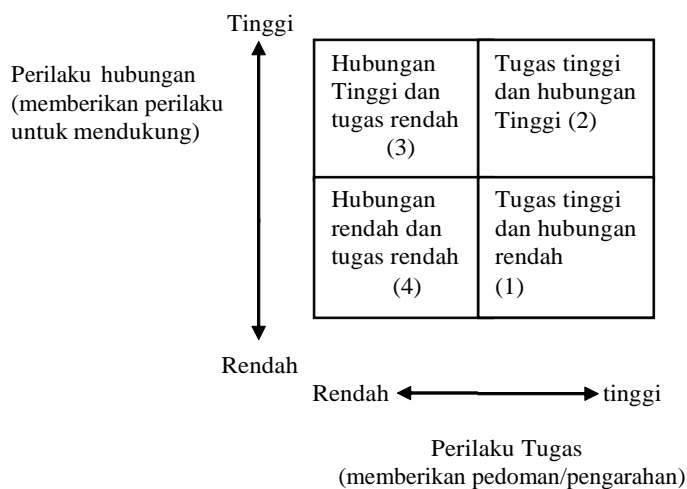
Tinggi

Perilaku hubungan (memberikan perilaku untuk mendukung)

| Hubungan Tinggi dan tugas rendah (3) | Tugas tinggi dan hubungan Tinggi (2) |
|---|---|
| Hubungan rendah dan tugas rendah (4) | Tugas tinggi dan hubungan rendah (1) |

Rendah

Rendah tinggi

Perilaku Tugas (memberikan pedoman/pengarahan)